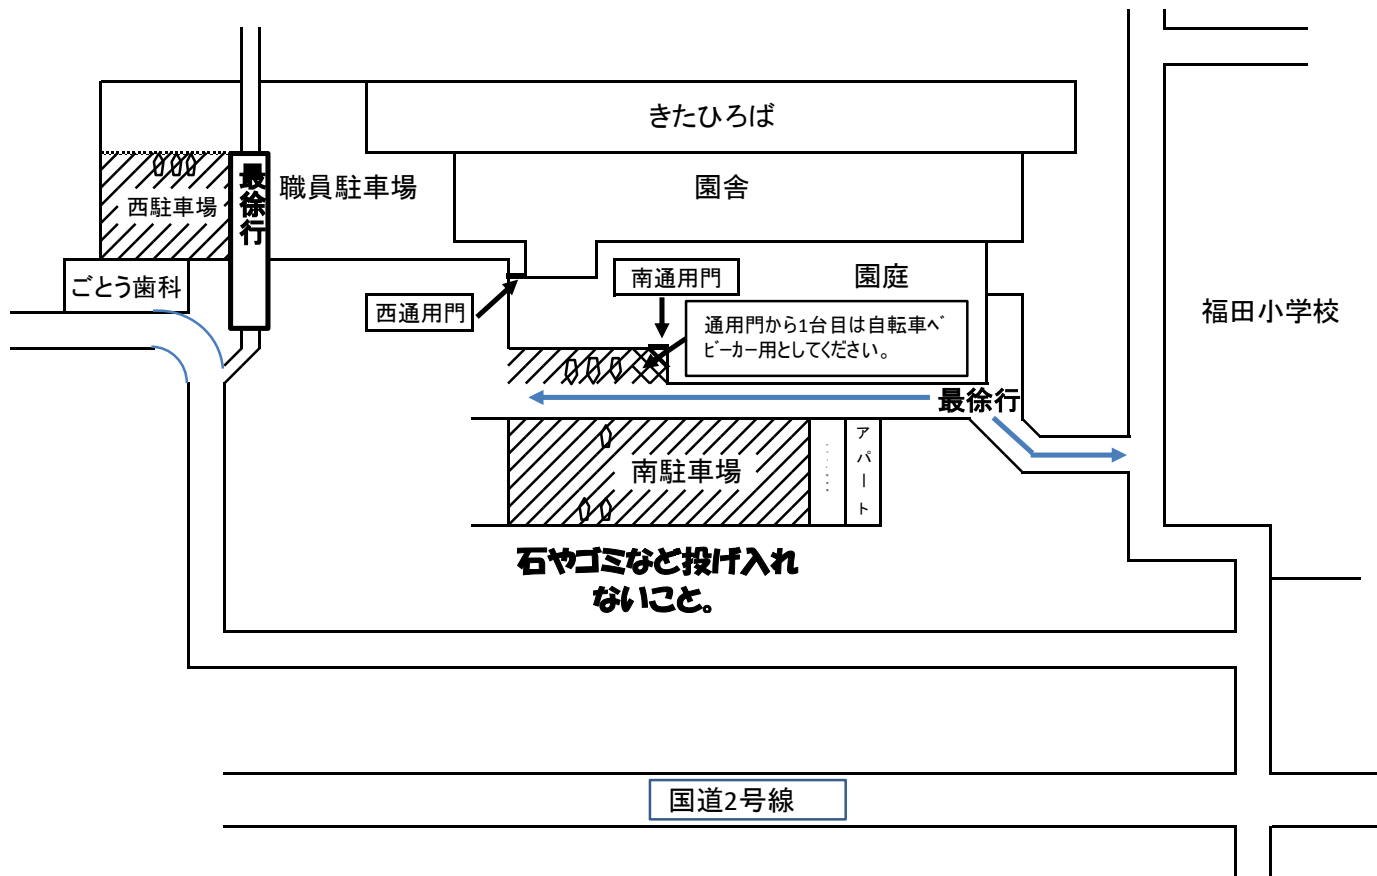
きたひろば

園舎

最徐行

職員駐車場

西駐車場

ごとう歯科

西通用門

南通用門

園庭

通用門から1台目は自転車ベビーカー用としてください。

福田小学校

最徐行

南駐車場

アパート

石やゴミなど投げ入れないこと。

国道2号線